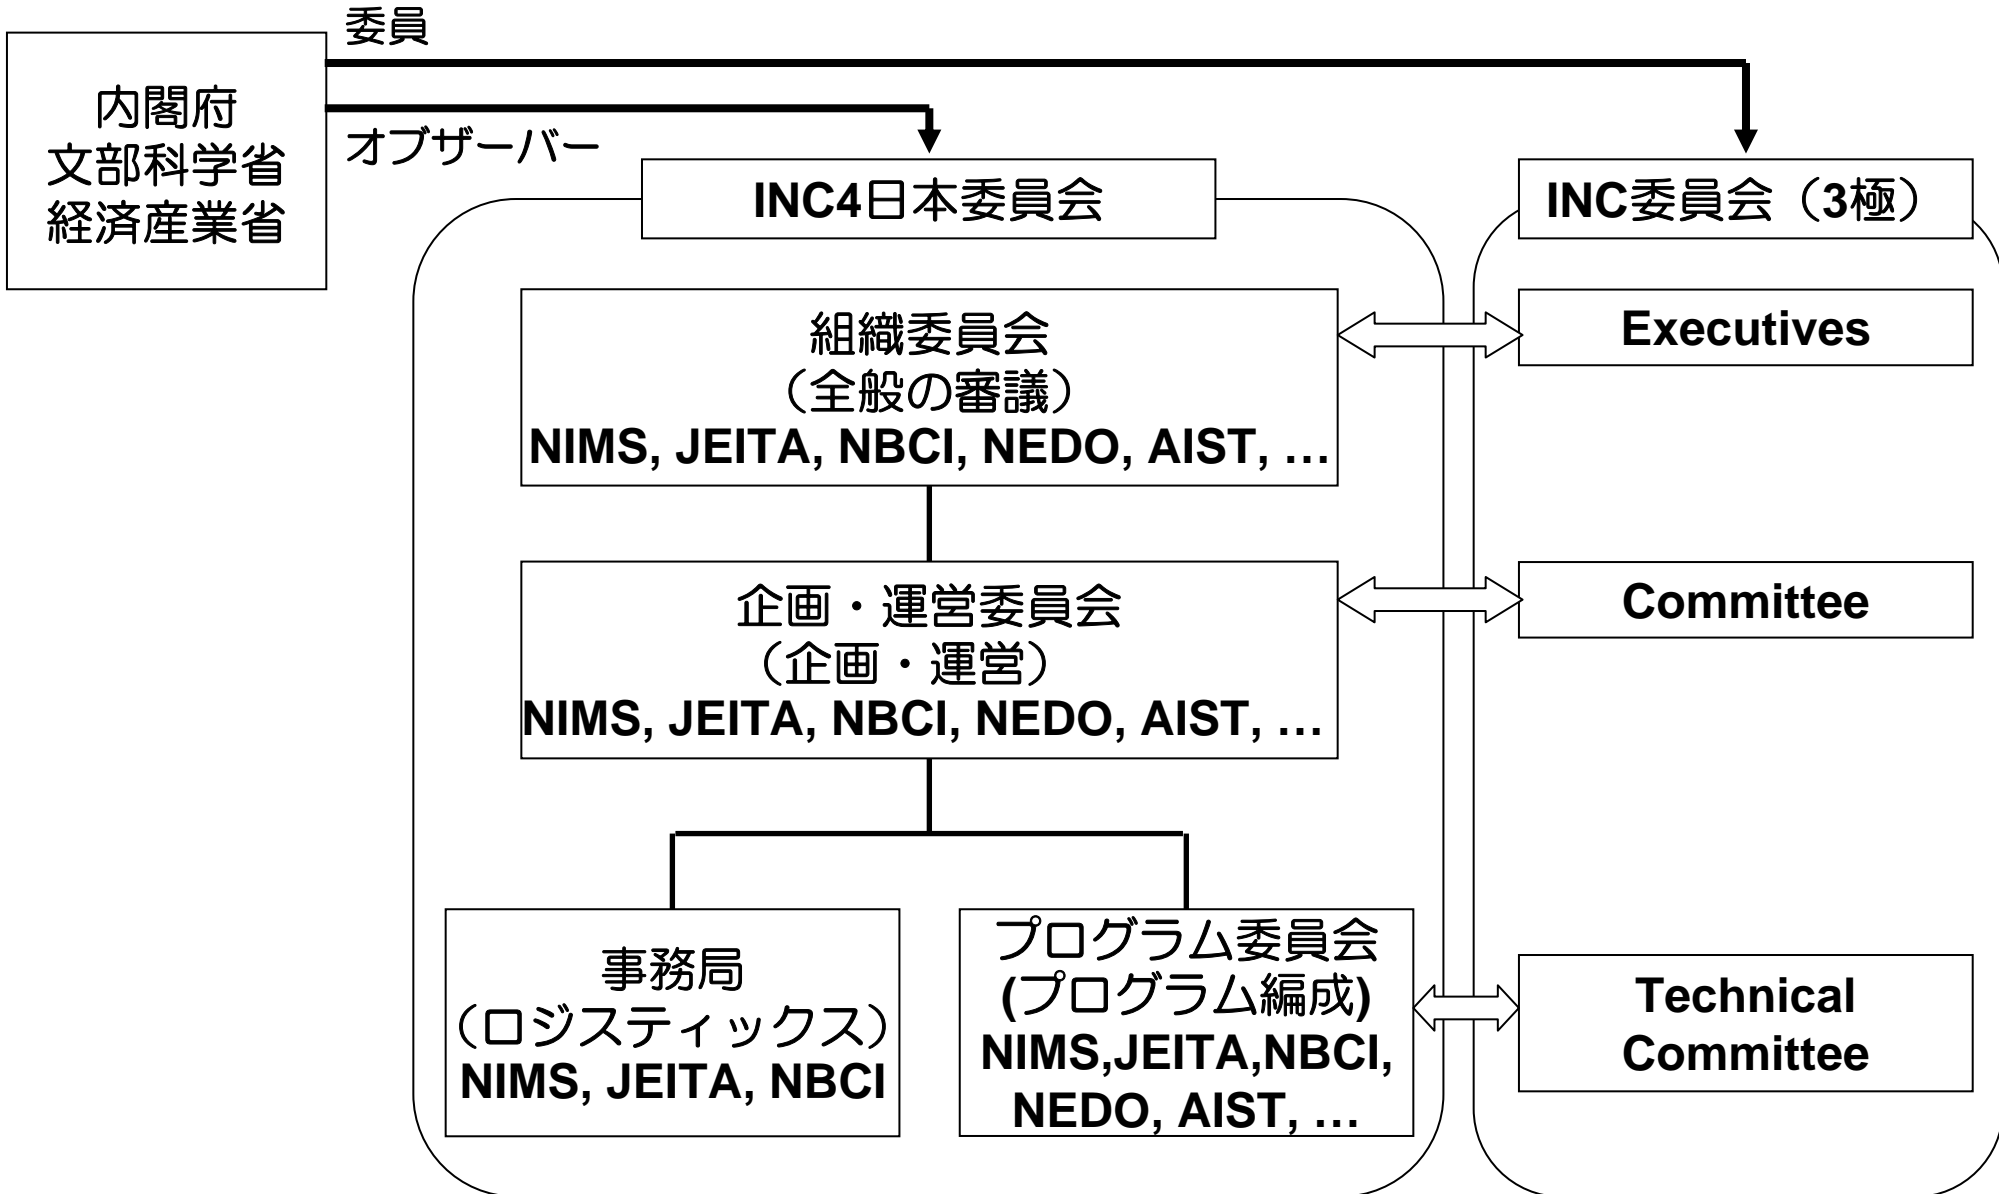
内閣府
文部科学省
経済産業省

委員

オブザーバー

INC4日本委員会

INC委員会（3極）

組織委員会
（全般の審議）
NIMS, JEITA, NBCI, NEDO, AIST, …

Executives

企画・運営委員会
（企画・運営）
NIMS, JEITA, NBCI, NEDO, AIST, …

Committee

事務局
（ロジスティックス）
NIMS, JEITA, NBCI

プログラム委員会
(プログラム編成)
NIMS,JEITA,NBCI,
NEDO, AIST, …

Technical
Committee